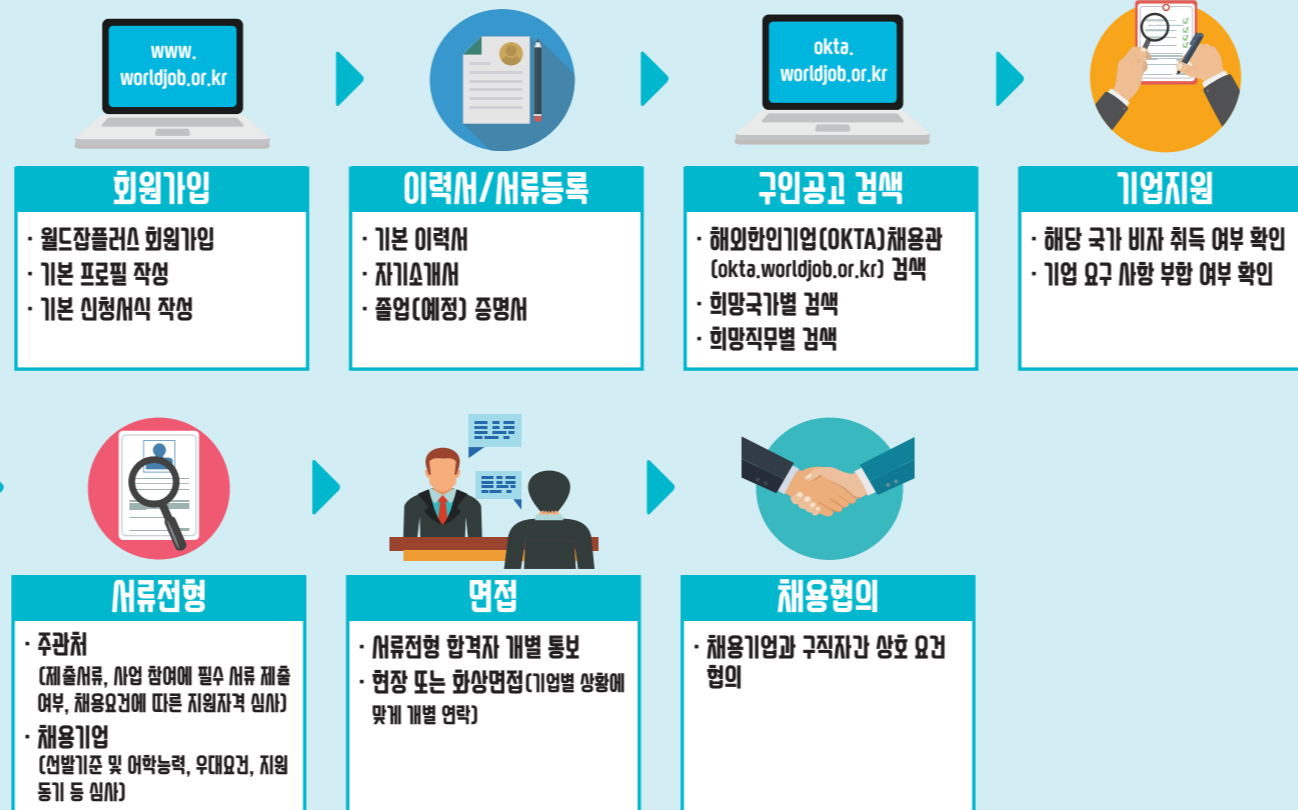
www.
worldjob.or.kr

okta.
worldjob.or.kr

회원가입

· 월드잡플러스 회원가입
· 기본 프로필 작성
· 기본 신청서식 작성

이력서/서류등록

· 기본 이력서
· 자기소개서
· 졸업(예정) 증명서

구인공고 검색

· 해외한인기업(OKTA)채용관 (okta.worldjob.or.kr) 검색
· 희망국가별 검색
· 희망직무별 검색

기업지원

· 해당 국가 비자 취득 여부 확인
· 기업 요구 사항 부합 여부 확인

서류전형

· 주관처
(제출서류, 사업 참여에 필수 서류 제출 여부, 채용요건에 따른 지원자격 심사)
· 채용기업
(선발기준 및 어학능력, 우대요건, 지원 동기 등 심사)

면접

· 서류전형 합격자 개별 통보
· 현장 또는 화상면접(기업별 상황에 맞게 개별 연락)

채용협의

· 채용기업과 구직자간 상호 요건 협의